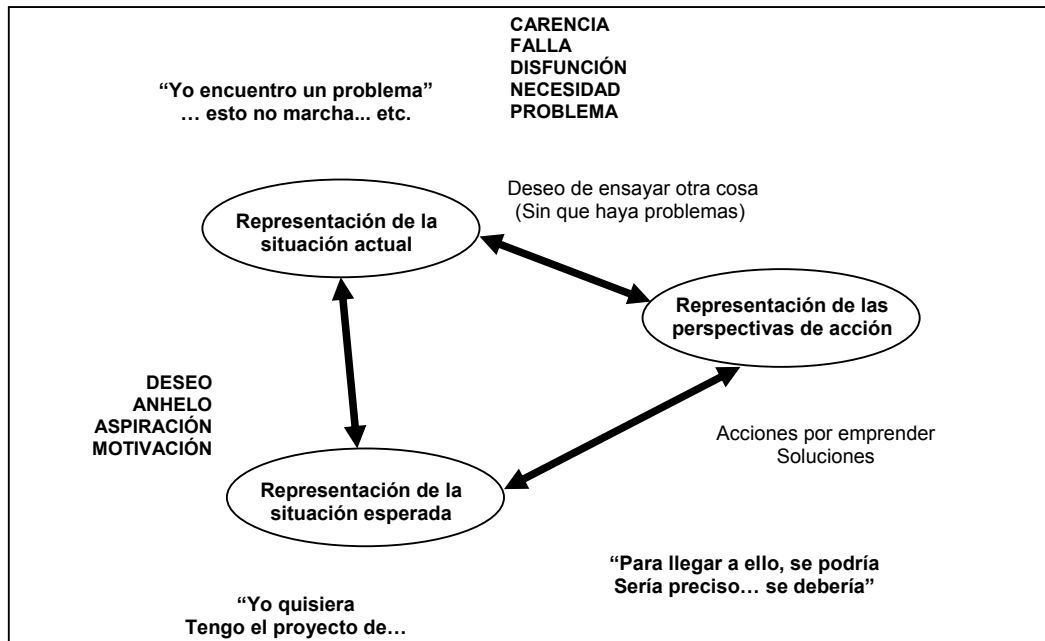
CARENCIA
FALLA
DISFUNCIÓN
NECESIDAD
PROBLEMA

"Yo encuentro un problema"
… esto no marcha... etc.

Deseo de ensayar otra cosa
(Sin que haya problemas)

Representación de la situación actual

Representación de las perspectivas de acción

DESEO
ANHELO
ASPIRACIÓN
MOTIVACIÓN

Acciones por emprender
Soluciones

Representación de la situación esperada

"Para llegar a ello, se podría
Sería preciso… se debería"

"Yo quisiera
Tengo el proyecto de…